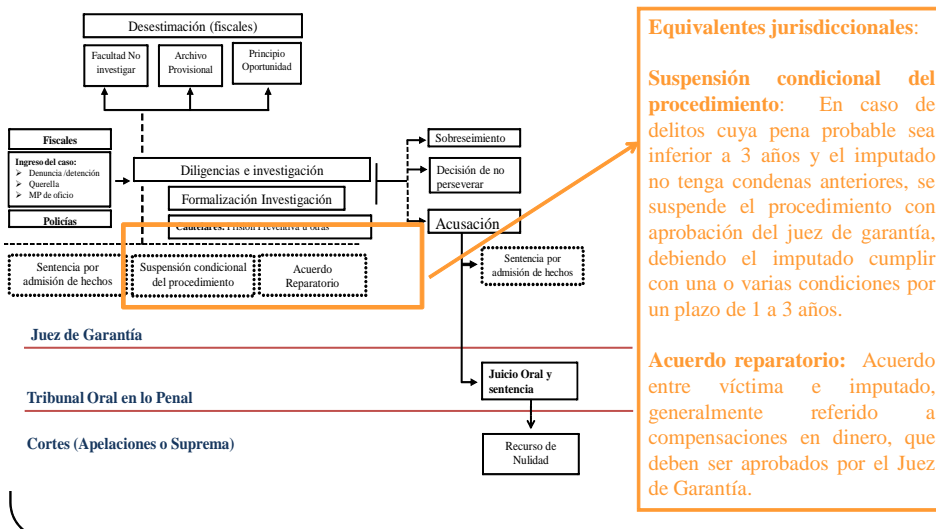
Desestimación (fiscales)

Facultad No investigar

Archivo Provisional

Principio Oportunidad

Fiscales

Ingreso del caso:
➢ Denuncia /detención
➢ Querella
➢ MP de oficio

Policías

Diligencias e investigación

Formalización Investigación

Cautelares: Prisión Preventiva u otras

Sobreseimiento

Decisión de no perseverar

Acusación

Sentencia por admisión de hechos

Suspensión condicional del procedimiento

Acuerdo Reparatorio

Sentencia por admisión de hechos

Juez de Garantía

Juicio Oral y sentencia

Tribunal Oral en lo Penal

Cortes (Apelaciones o Suprema)

Recurso de Nulidad

Equivalentes jurisdiccionales:

Suspensión condicional del procedimiento: En caso de delitos cuya pena probable sea inferior a 3 años y el imputado no tenga condenas anteriores, se suspende el procedimiento con aprobación del juez de garantía, debiendo el imputado cumplir con una o varias condiciones por un plazo de 1 a 3 años.

Acuerdo reparatorio: Acuerdo entre víctima e imputado, generalmente referido a compensaciones en dinero, que deben ser aprobados por el Juez de Garantía.